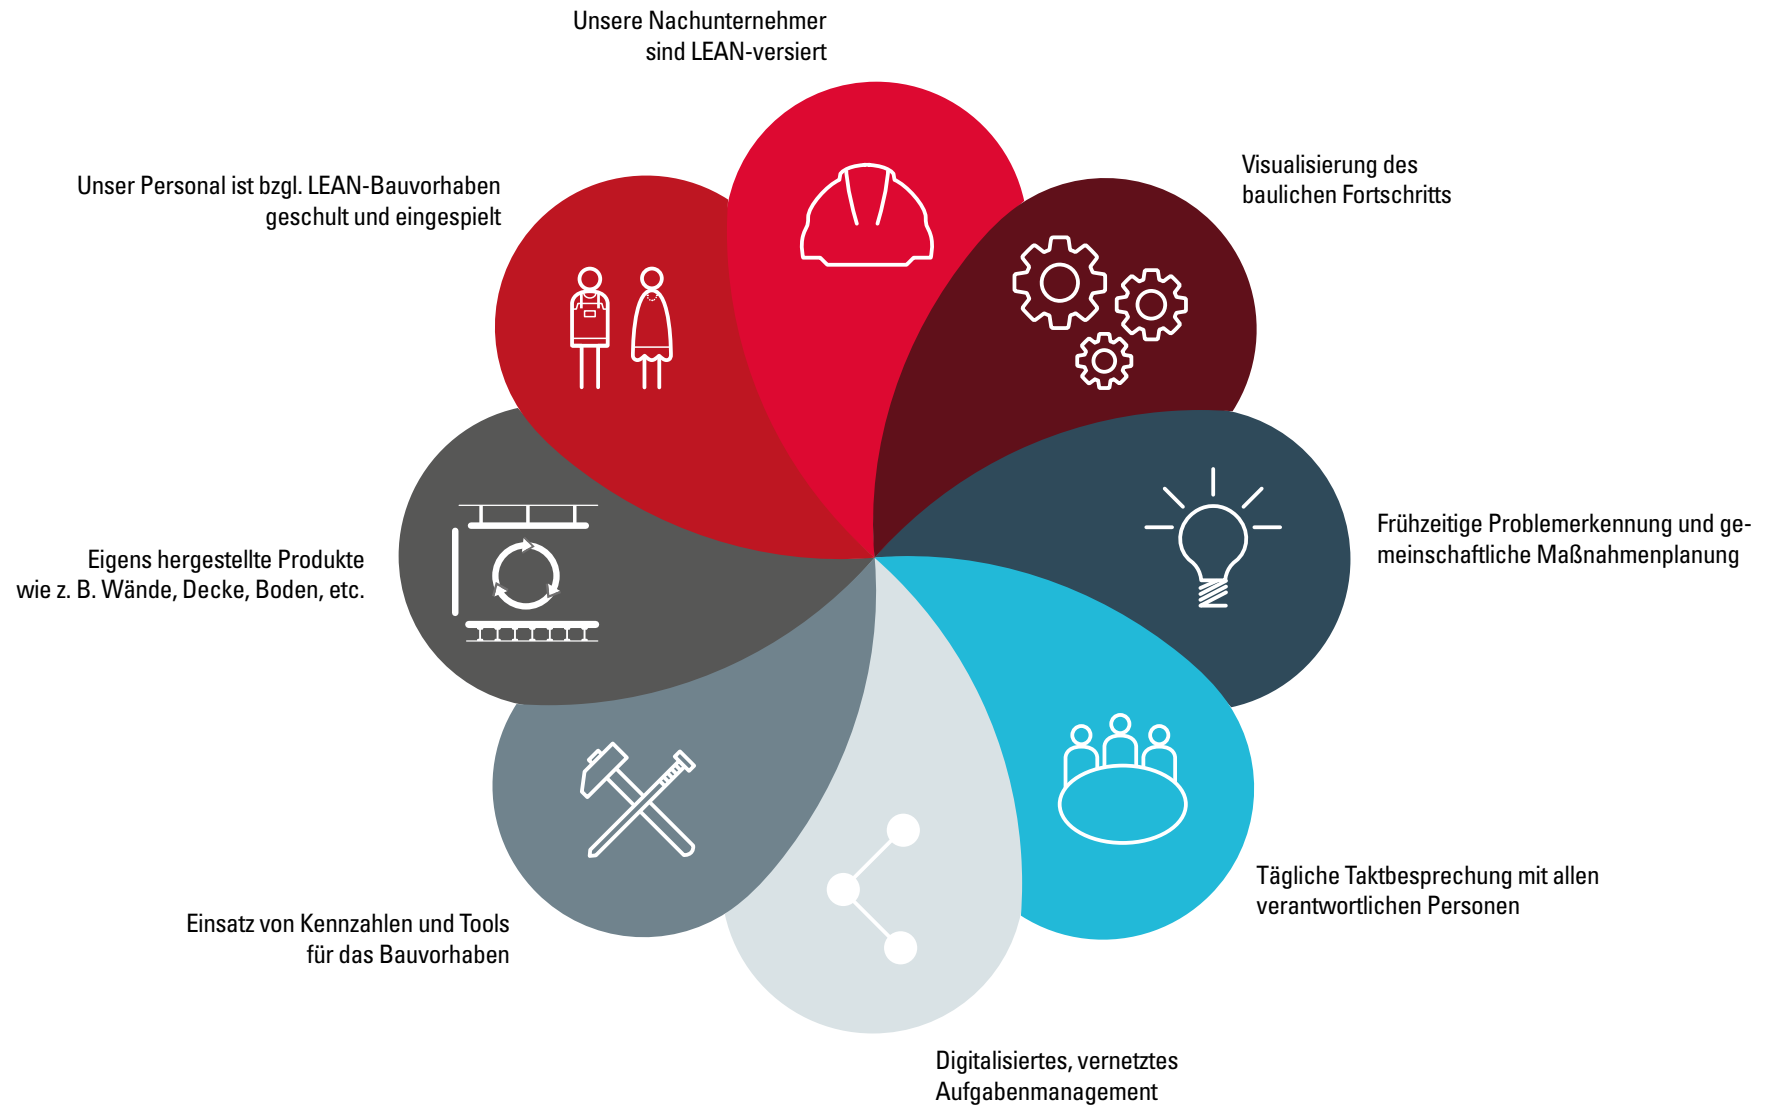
Unsere Nachunternehmer sind LEAN-versiert

Unser Personal ist bzgl. LEAN-Bauvorhaben geschult und eingespielt

Visualisierung des baulichen Fortschritts

Eigens hergestellte Produkte wie z. B. Wände, Decke, Boden, etc.

Frühzeitige Problemerkennung und gemeinschaftliche Maßnahmenplanung

Einsatz von Kennzahlen und Tools für das Bauvorhaben

Tägliche Taktbesprechung mit allen verantwortlichen Personen

Digitalisiertes, vernetztes Aufgabenmanagement